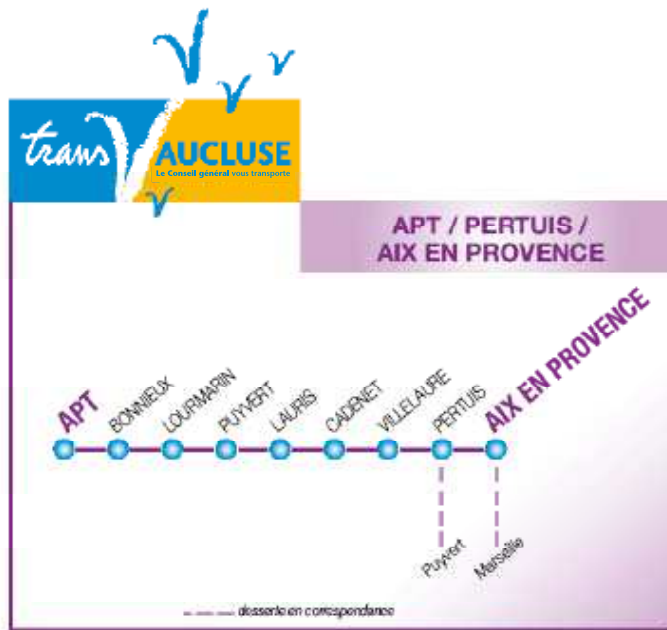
trans VAUCLUSE
Le Conseil général vous transporte

APT / PERTUIS / AIX EN PROVENCE

APT
BONNIEUX
LOURMARIN
PUYVERT
LAURIS
CADENET
VILLELAURE
PERTUIS
AIX EN PROVENCE

Puyvert
Marseille

desserte en correspondance